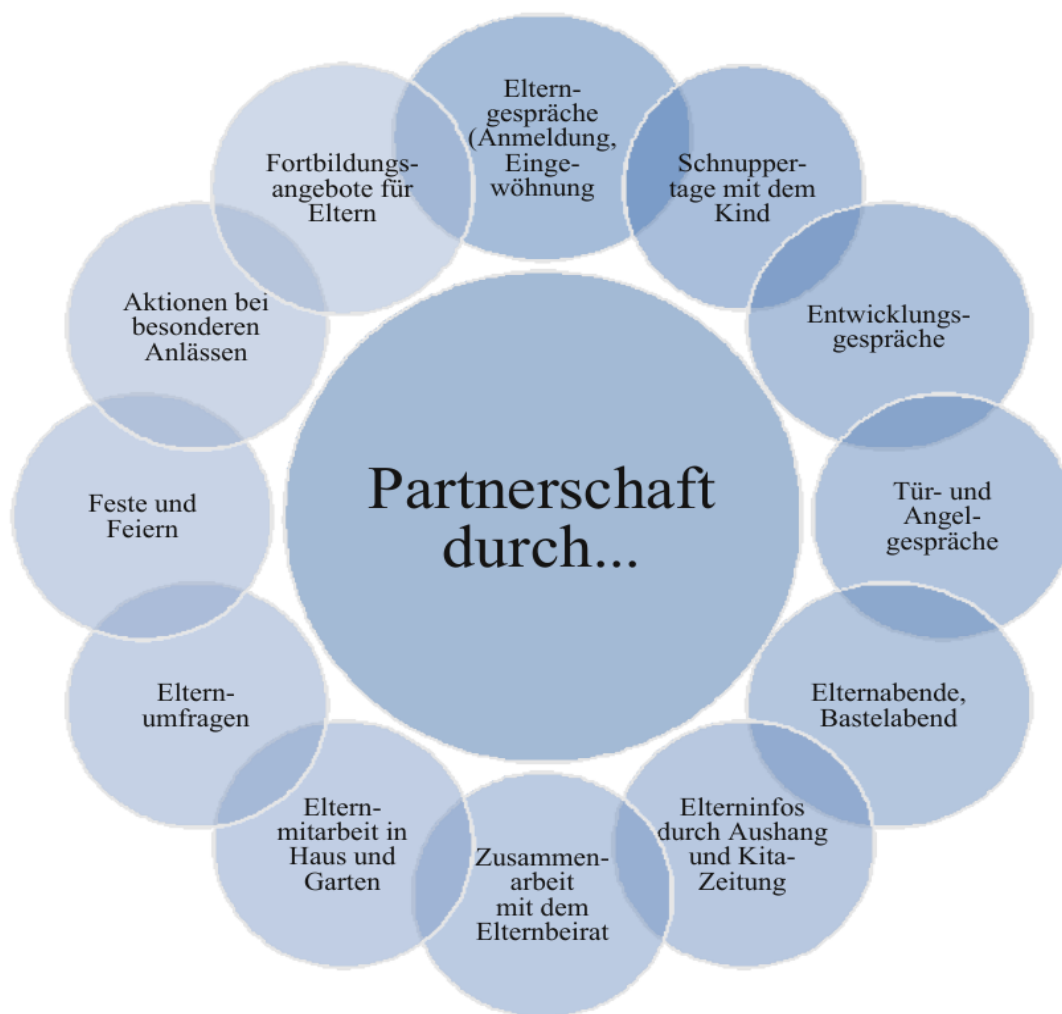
Partnerschaft durch...

Elterngespräche (Anmeldung, Eingewöhnung

Schnuppertage mit dem Kind

Entwicklungsgespräche

Tür- und Angelgespräche

Elternabende, Bastelabend

Elterninfos durch Aushang und Kita-Zeitung

Zusammenarbeit mit dem Elternbeirat

Elternmitarbeit in Haus und Garten

Elternumfragen

Feste und Feiern

Aktionen bei besonderen Anlässen

Fortbildungsangebote für Eltern